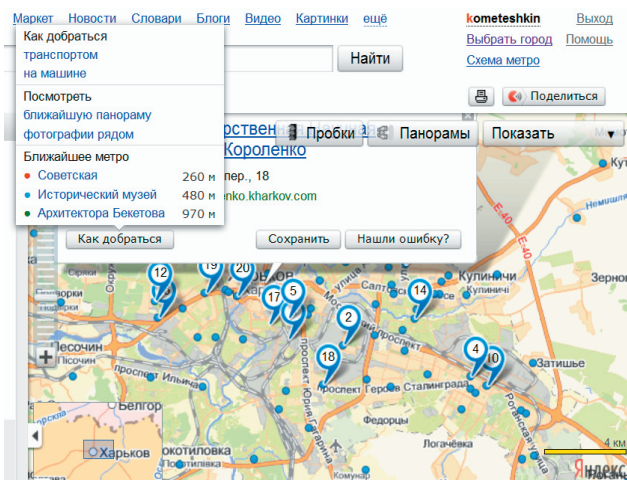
Маркет Новости Словари Блоги Видео Картинки ещё

kometeshkin Выход
Выбрать город Помощь
Схема метро

Как добраться
транспортом
на машине

Посмотреть
ближайшую панораму
фотографии рядом

Ближайшее метро
Советская 260 м
Исторический музей 480 м
Архитектора Бекетова 970 м

Найти

Поделиться

Пробки Панорамы Показать

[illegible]ственн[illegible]
Короленко
пер., 18
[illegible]nko.kharkov.com

Как добраться Сохранить Нашли ошибку?

12 19 20 17 5 2 14 18 4 10

Кулиничи
Кулиничи
Салтовск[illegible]
Песочин
Проспект Ильича
Проспект Гагарина
Проспект Юрия Гагарина
Проспект Героев Сталинграда
Федорцы
Логачевка
Зерноч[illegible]
Затишье
Кути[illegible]
Немышля
Рогань
Рогань
Белгор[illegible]
Харьков
Ротиловка
E-40
E-40
4 км
Яндекс